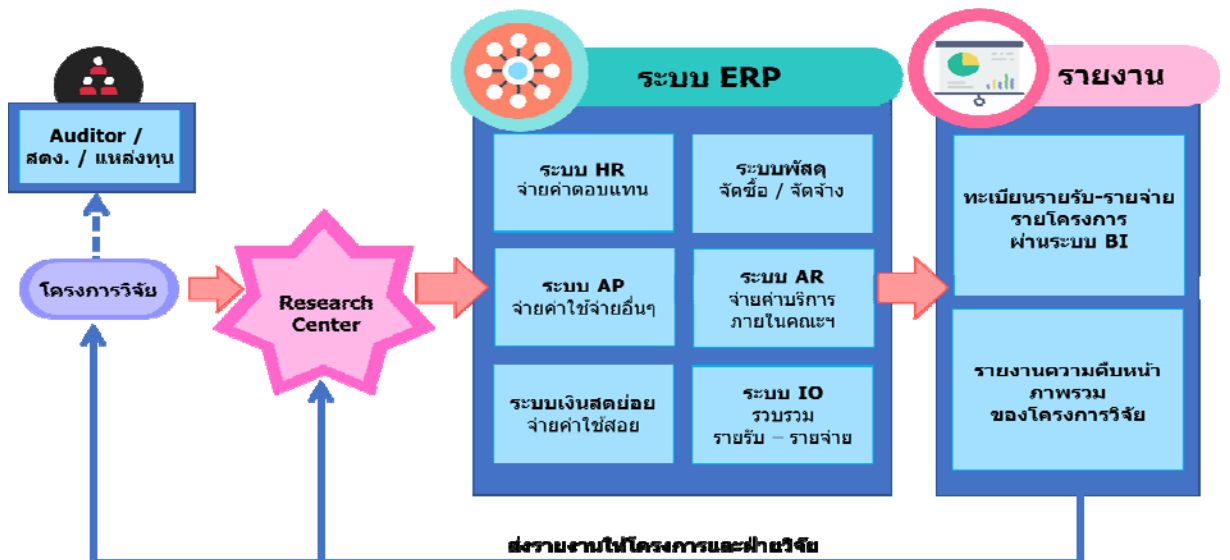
Auditor / สตง. / แหล่งทุน

โครงการวิจัย

Research Center

ระบบ ERP

ระบบ HR
จ่ายค่าตอบแทน

ระบบพัสดุ
จัดซื้อ / จัดจ้าง

ระบบ AP
จ่ายค่าใช้จ่ายอื่นๆ

ระบบ AR
จ่ายค่าบริการ
ภายในคณะฯ

ระบบเงินสดย่อย
จ่ายค่าใช้สอย

ระบบ IO
รวบรวม
รายรับ – รายจ่าย

รายงาน

ทะเบียนรายรับ-รายจ่าย
รายโครงการ
ผ่านระบบ BI

รายงานความคืบหน้า
ภาพรวม
ของโครงการวิจัย

ส่งรายงานให้โครงการและฝ่ายวิจัย